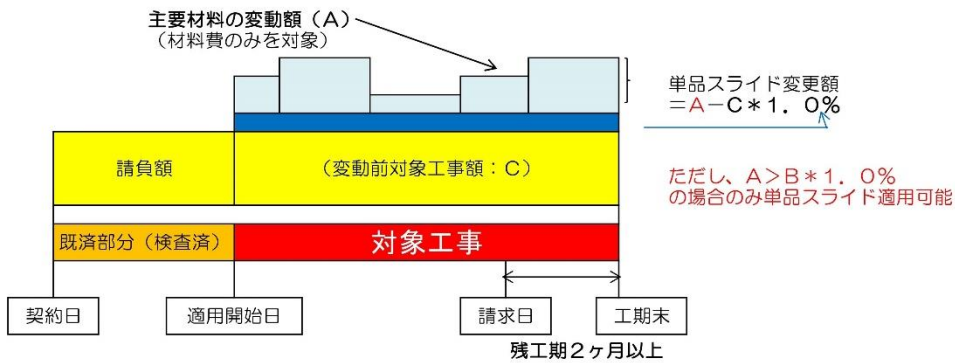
主要材料の変動額（A）
（材料費のみを対象）

単品スライド変更額
＝A－C＊１．０％

請負額

（変動前対象工事額：C）

ただし、A＞B＊１．０％
の場合のみ単品スライド適用可能

既済部分（検査済）

対象工事

契約日

適用開始日

請求日

工期末

残工期２ヶ月以上